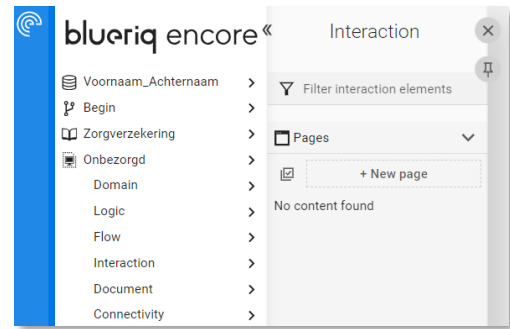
blueriq encore «

Voornaam_Achternaam >
Begin >
Zorgverzekering >
Onbezorgd >
Domain >
Logic >
Flow >
Interaction >
Document >
Connectivity >

Interaction

Filter interaction elements

Pages

+ New page

No content found